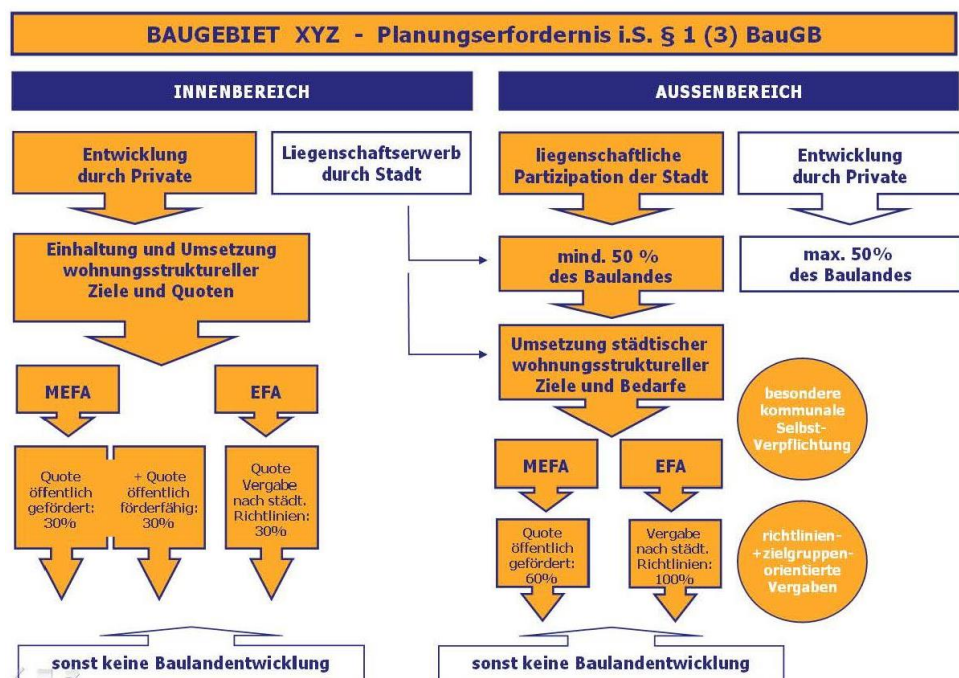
BAUGEBIET XYZ - Planungserfordernis i.S. § 1 (3) BauGB

INNENBEREICH

Entwicklung durch Private

Liegenschaftserwerb durch Stadt

Einhaltung und Umsetzung wohnungsstruktureller Ziele und Quoten

MEFA

EFA

Quote öffentlich gefördert: 30%

+ Quote öffentlich förderfähig: 30%

Quote Vergabe nach städt. Richtlinien: 30%

sonst keine Baulandentwicklung

AUSSENBEREICH

liegenschaftliche Partizipation der Stadt

Entwicklung durch Private

mind. 50 % des Baulandes

max. 50% des Baulandes

Umsetzung städtischer wohnungsstruktureller Ziele und Bedarfe

besondere kommunale Selbst-Verpflichtung

MEFA

EFA

Quote öffentlich gefördert: 60%

Vergabe nach städt. Richtlinien: 100%

richtlinien-+zielgruppen-orientierte Vergaben

sonst keine Baulandentwicklung